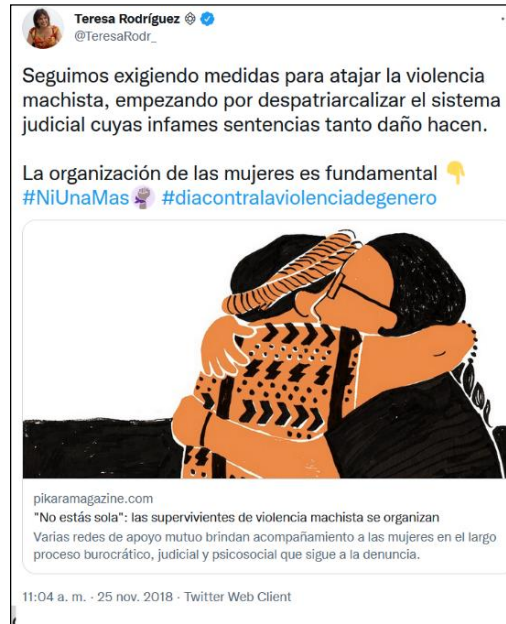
Teresa Rodríguez
@TeresaRodr_

Seguimos exigiendo medidas para atajar la violencia machista, empezando por despatriarcalizar el sistema judicial cuyas infames sentencias tanto daño hacen.

La organización de las mujeres es fundamental 👇
#NiUnaMas✊ #diacontralaviolenciadegenero

pikaramagazine.com
"No estás sola": las supervivientes de violencia machista se organizan
Varias redes de apoyo mutuo brindan acompañamiento a las mujeres en el largo proceso burocrático, judicial y psicosocial que sigue a la denuncia.

11:04 a. m. · 25 nov. 2018 · Twitter Web Client